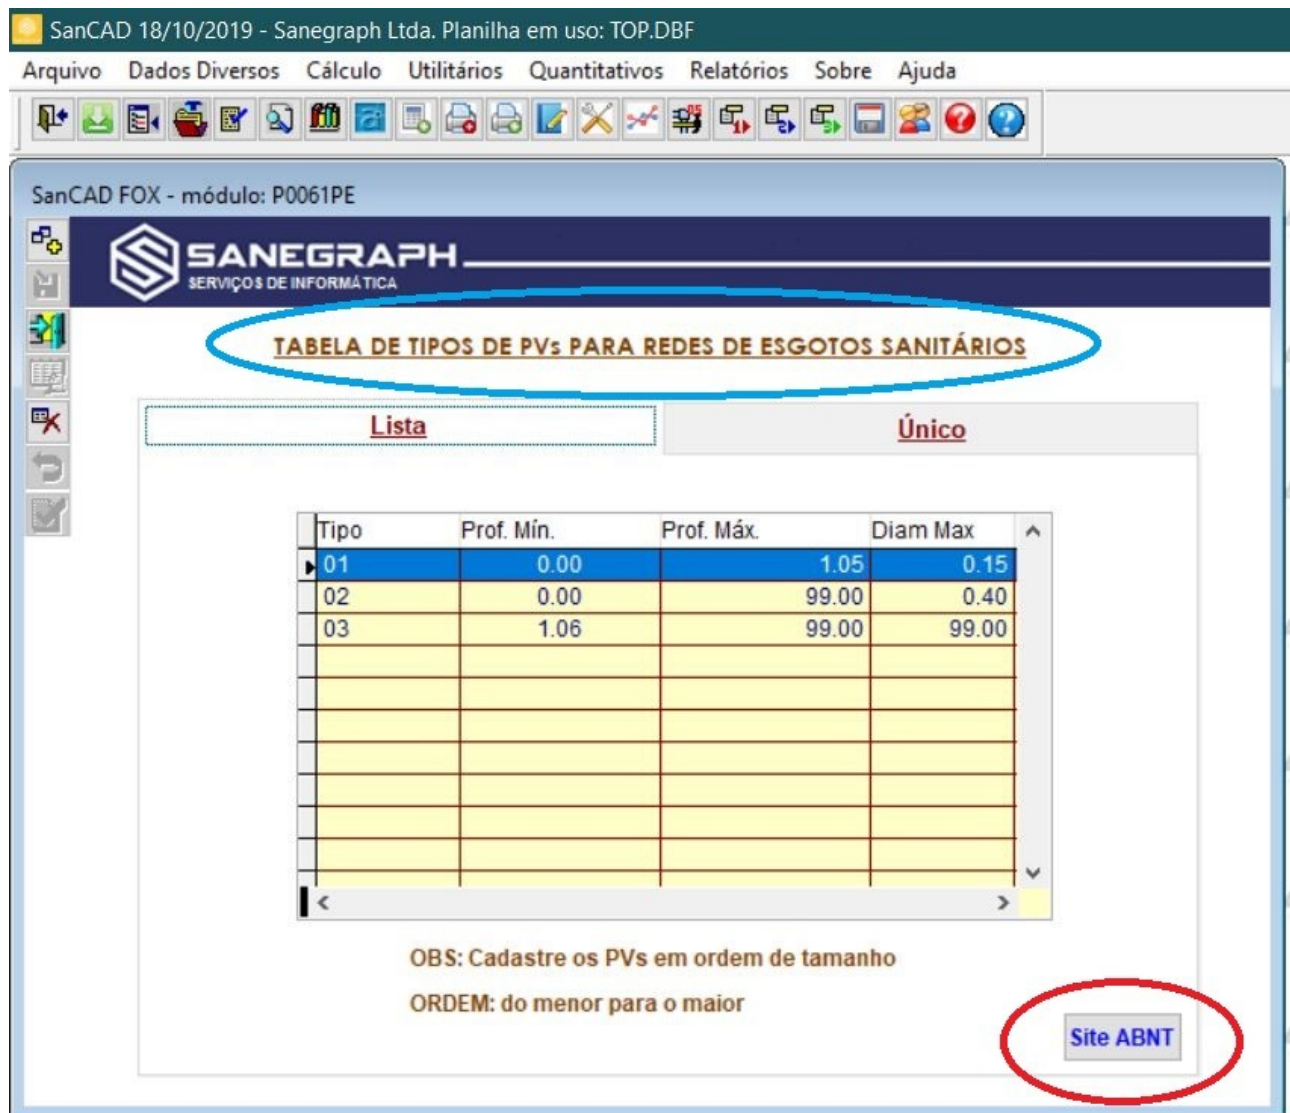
SanCAD 18/10/2019 - Sanegraph Ltda. Planilha em uso: TOP.DBF

Arquivo Dados Diversos Cálculo Utilitários Quantitativos Relatórios Sobre Ajuda

SanCAD FOX - módulo: P0061PE

SANEGRAPH
SERVIÇOS DE INFORMÁTICA

TABELA DE TIPOS DE PVs PARA REDES DE ESGOTOS SANITÁRIOS

Lista Único

| Tipo | Prof. Mín. | Prof. Máx. | Diam Max |
|---|---|---|---|
| 01 | 0.00 | 1.05 | 0.15 |
| 02 | 0.00 | 99.00 | 0.40 |
| 03 | 1.06 | 99.00 | 99.00 |

OBS: Cadastre os PVs em ordem de tamanho

ORDEM: do menor para o maior

Site ABNT